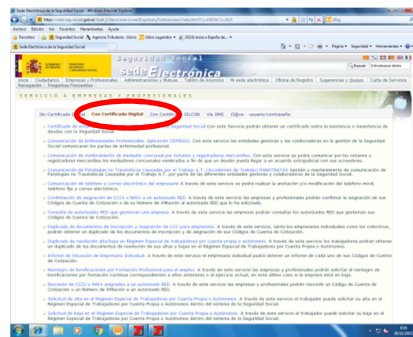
Sede Electrónica de la Seguridad Social - Windows Internet Explorer

https://sede.seg-social.gob.es/Sede/Inicio/Empresas/Profesionales/index.htm?CCL_ATTR=ACCESO

Archivo Edición Ver Favoritos Herramientas Ayuda

Favoritos | Agencia Tributaria · Inicio | Sitios sugeridos | IDSW entra a España de...

Sede Electrónica de la Seguridad Social

Página · Seguridad · Herramientas

Seguridad Social
sede Electrónica

Inicio | Ciudadanos | Empresas y Profesionales | Administraciones y Mutuas | Todos los Accesos | Mi sede electrónica | Oficina de Registro | Sugerencias y Quejas | Carta de Servicios
Navegación | Preguntas Frecuentes

SERVICIOS A EMPRESAS Y PROFESIONALES

Sin Certificado | Con Certificado Digital | Con Cardo | SILCON | Vía SMS | Cl@ve | usuario/contraseña

Certificado de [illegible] de la Seguridad Social. Con este servicio podrá obtener un certificado sobre la existencia o inexistencia de deudas con la Seguridad Social.

Comunicación Enfermedades Profesionales: Aplicación CEPROSS. Con este servicio las entidades gestoras y las colaboradoras en la gestión de la Seguridad Social comunicarán los partes de enfermedad profesional.

Comunicación de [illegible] de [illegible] concursal por notarios y registradores mercantiles. Con este servicio se podrá comunicar por los notarios y registradores mercantiles los resultados concursales notificados a fin de que se pueda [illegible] de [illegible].

Comunicación de Patologías no Traumáticas Causadas por el Trabajo (I.T. (Accidentes de Trabajo)) PANOTRATSS. Gestión y mantenimiento de comunicación de Patologías no Traumáticas Causadas por el Trabajo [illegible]

Comunicación de teléfono y correo electrónico del empresario o autorizado RED. A través de este servicio se podrá realizar la anotación y/o modificación del teléfono móvil, teléfono fijo y correo electrónico.

Confirmación de asignación de CCCs a NAFs a un autorizado RED. A través de este servicio las empresas y profesionales podrán confirmar la asignación de sus Códigos de Cuenta de Cotización o de su Número de Afiliación al autorizado RED que lo ha solicitado.

Consulta de autorizados RED que gestionan una empresa. A través de este servicio las empresas podrán consultar los autorizados RED que gestionan sus Códigos de Cuenta de Cotización.

Duplicado de documentos de inscripción y asignación de CCC para empresarios. A través de este servicio, tanto los empresarios individuales como los colectivos, podrán obtener un duplicado de sus documentos de inscripción y de asignación de sus Códigos de Cuenta de Cotización.

Duplicado de resolución afiliación en Régimen Especial de Trabajadores por cuenta propia o autónomos. A través de este servicio los trabajadores podrán obtener un duplicado de los documentos de resolución de sus altas y bajas en el Régimen Especial de Trabajadores por Cuenta Propia o Autónomos.

Informe de Situación de Empresario Individual. A través de este servicio el empresario individual podrá obtener un informe de cada uno de sus Códigos de Cuenta de Cotización.

Reintegro de Bonificaciones por Formación Profesional para el empleo. A través de este servicio las empresas y profesionales podrán solicitar el reintegro de bonificaciones por formación continua correspondientes a otros años y al ejercicio actual, en este último caso si la empresa está en baja.

Revocación de CCCs o NAFs asignados a un autorizado RED. A través de este servicio las empresas y profesionales podrán revocar la asignación de sus Códigos de Cuenta de Cotización o de su Número de Afiliación a un autorizado RED.

Solicitud de alta en el Régimen Especial de Trabajadores por Cuenta Propia o Autónomos. A través de este servicio el trabajador puede solicitar su alta en el Régimen Especial de Trabajadores por Cuenta Propia o Autónomos dentro del sistema de la Seguridad Social.

Solicitud de baja en el Régimen Especial de Trabajadores por Cuenta Propia o Autónomos. A través de este servicio el trabajador puede solicitar su baja en el Régimen Especial de Trabajadores por Cuenta Propia o Autónomos dentro del sistema de la Seguridad Social.